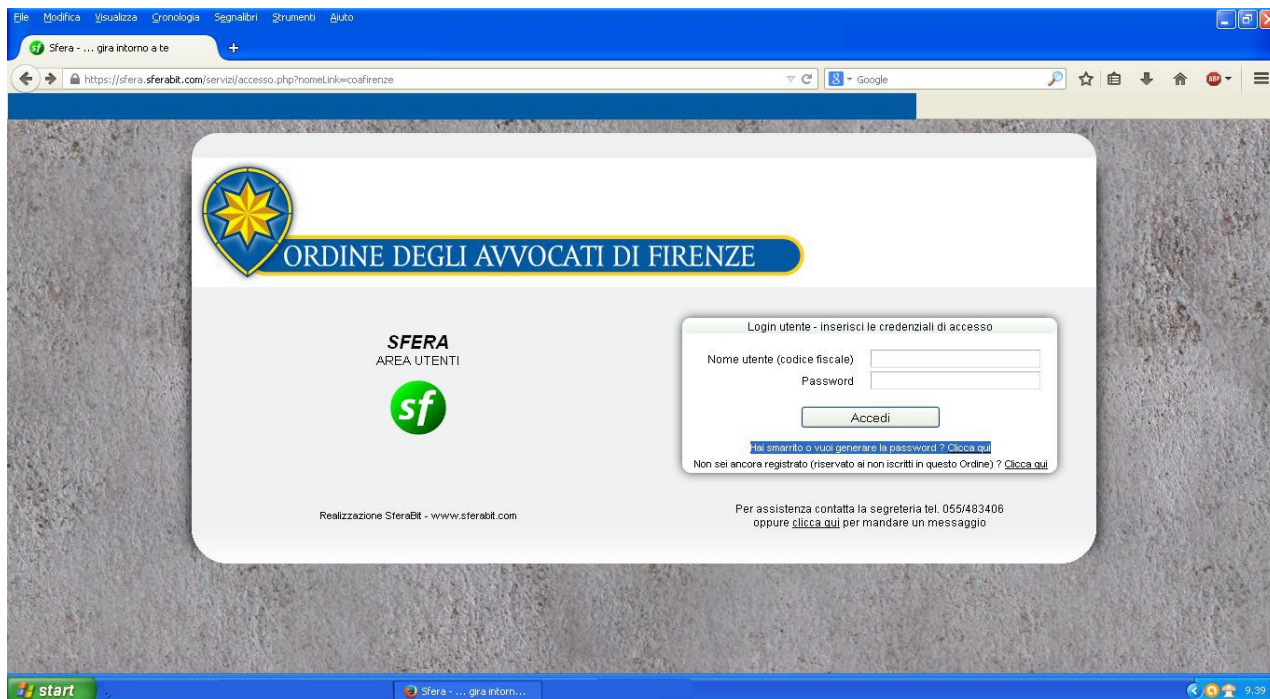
File Modifica Visualizza Cronologia Segnalibri Strumenti Aiuto

Sfera - ... gira intorno a te

https://sfera.sferabit.com/servizi/accesso.php?nomeLink=coafirenze

Google

ORDINE DEGLI AVVOCATI DI FIRENZE

SFERA
AREA UTENTI

sf

Login utente - inserisci le credenziali di accesso

Nome utente (codice fiscale)

Password

Accedi

Hai smarrito o vuoi generare la password ? Clicca qui

Non sei ancora registrato (riservato ai non iscritti in questo Ordine) ? Clicca qui

Realizzazione SferaBit - www.sferabit.com

Per assistenza contatta la segreteria tel. 055/483406
oppure clicca qui per mandare un messaggio

start

Sfera - ... gira intorn...

9.39